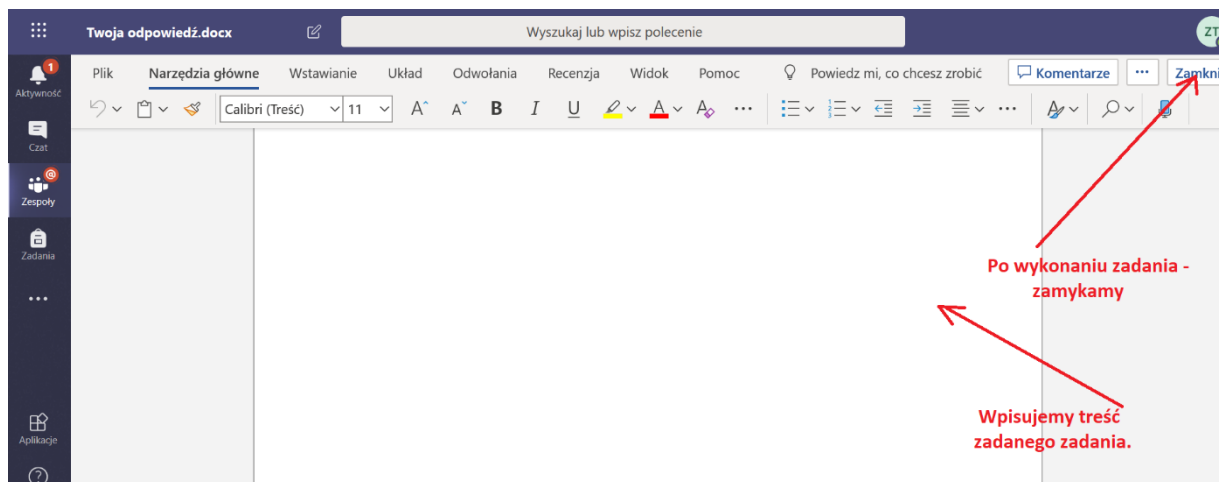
Twoja odpowiedź.docx

Wyszukaj lub wpisz polecenie

ZT

1
Aktywność

Czat

Zespoły

Zadania

...

Aplikacje

?

Plik   Narzędzia główne   Wstawianie   Układ   Odwołania   Recenzja   Widok   Pomoc   Powiedz mi, co chcesz zrobić   Komentarze   ...   Zamkni

Calibri (Treść)   11   B   I   U   A   ...

Po wykonaniu zadania - zamykamy

Wpisujemy treść zadanego zadania.